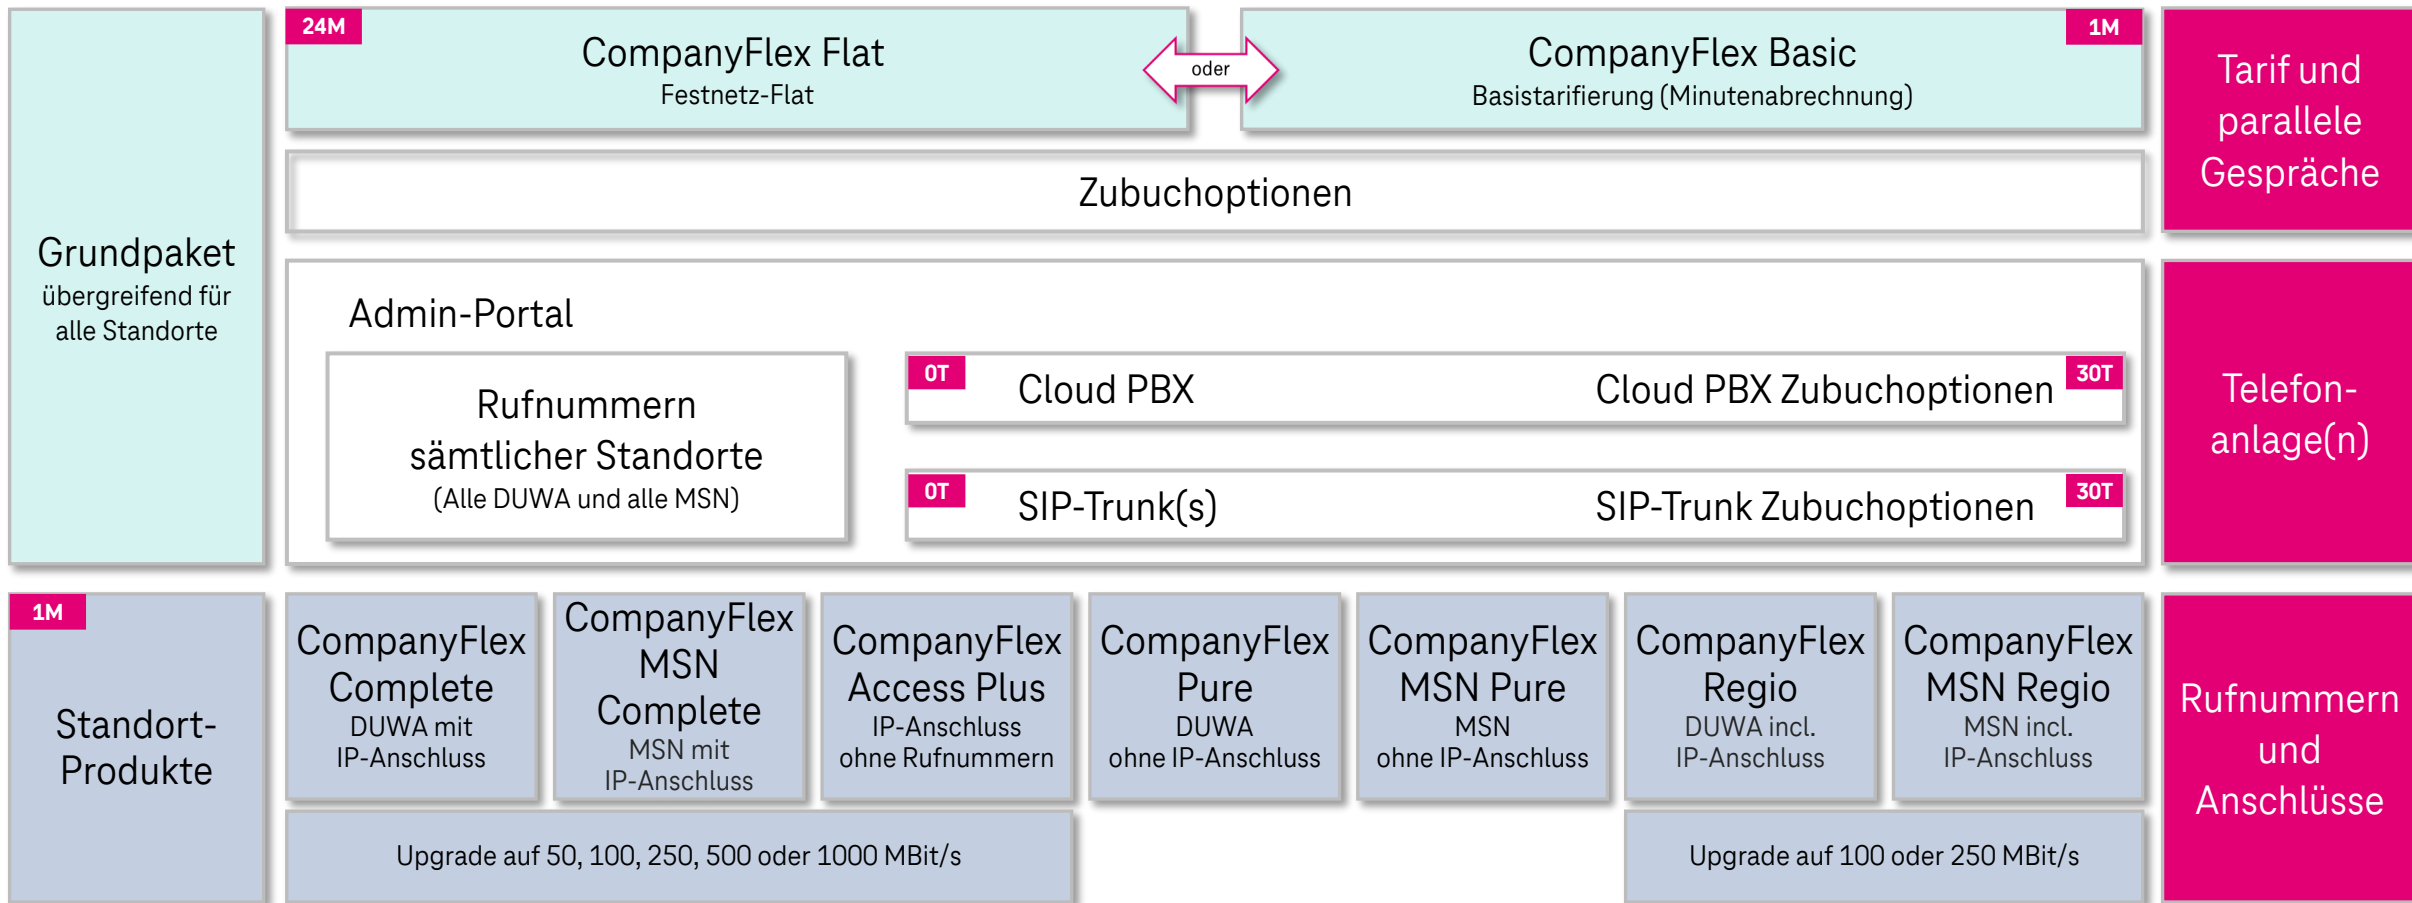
Grundpaket
übergreifend für alle Standorte

24M
CompanyFlex Flat
Festnetz-Flat

oder

CompanyFlex Basic
Basistarifierung (Minutenabrechnung)
1M

Tarif und parallele Gespräche

Zubuchoptionen

Admin-Portal

Rufnummern sämtlicher Standorte
(Alle DUWA und alle MSN)

0T
Cloud PBX
Cloud PBX Zubuchoptionen
30T

0T
SIP-Trunk(s)
SIP-Trunk Zubuchoptionen
30T

Telefon-anlage(n)

1M
Standort-Produkte

CompanyFlex Complete
DUWA mit IP-Anschluss

CompanyFlex MSN Complete
MSN mit IP-Anschluss

CompanyFlex Access Plus
IP-Anschluss ohne Rufnummern

CompanyFlex Pure
DUWA ohne IP-Anschluss

CompanyFlex MSN Pure
MSN ohne IP-Anschluss

CompanyFlex Regio
DUWA incl. IP-Anschluss

CompanyFlex MSN Regio
MSN incl. IP-Anschluss

Rufnummern und Anschlüsse

Upgrade auf 50, 100, 250, 500 oder 1000 MBit/s

Upgrade auf 100 oder 250 MBit/s